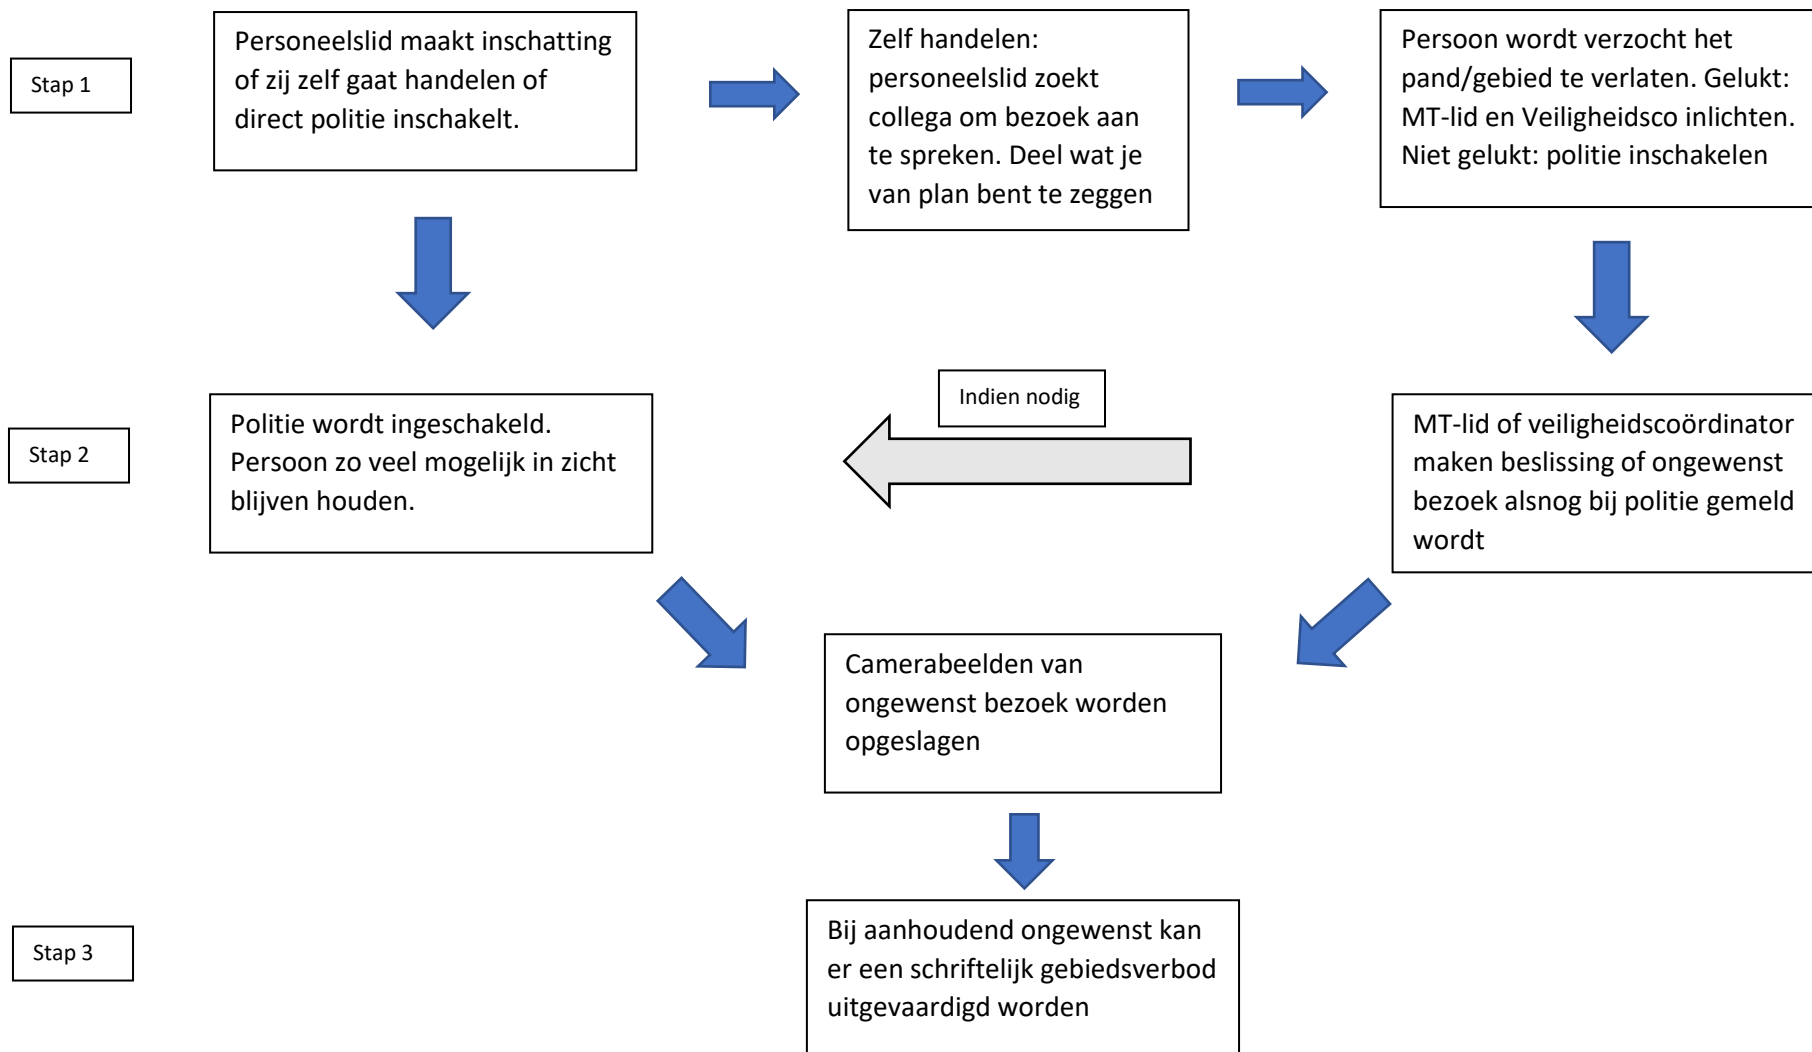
Stap 1

Personeelslid maakt inschatting of zij zelf gaat handelen of direct politie inschakelt.

Zelf handelen: personeelslid zoekt collega om bezoek aan te spreken. Deel wat je van plan bent te zeggen

Persoon wordt verzocht het pand/gebied te verlaten. Gelukt: MT-lid en Veiligheidsco inlichten. Niet gelukt: politie inschakelen

Stap 2

Politie wordt ingeschakeld. Persoon zo veel mogelijk in zicht blijven houden.

Indien nodig

MT-lid of veiligheidscoördinator maken beslissing of ongewenst bezoek alsnog bij politie gemeld wordt

Camerabeelden van ongewenst bezoek worden opgeslagen

Stap 3

Bij aanhoudend ongewenst kan er een schriftelijk gebiedsverbod uitgevaardigd worden